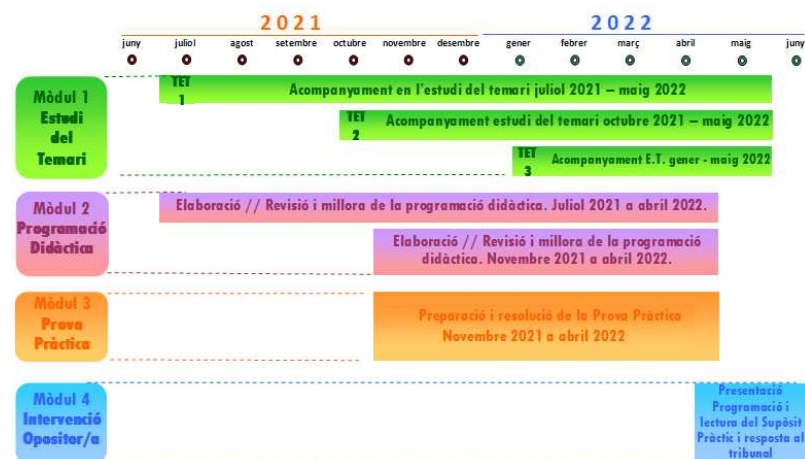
2021

2022

juny juliol agost setembre octubre novembre desembre gener febrer març abril maig juny

Mòdul 1 Estudi del Temari

TET 1

Acompanyament en l'estudi del temari juliol 2021 – maig 2022

TET 2

Acompanyament estudi del temari octubre 2021 – maig 2022

TET 3

Acompanyament E.T. gener - maig 2022

Mòdul 2 Programació Didàctica

Elaboració // Revisió i millora de la programació didàctica. Juliol 2021 a abril 2022.

Elaboració // Revisió i millora de la programació didàctica. Novembre 2021 a abril 2022.

Mòdul 3 Prova Pràctica

Preparació i resolució de la Prova Pràctica Novembre 2021 a abril 2022

Mòdul 4 Intervenció Opositor/a

Presentació Programació i lectura del Supòsit Pràctic i resposta al tribunal